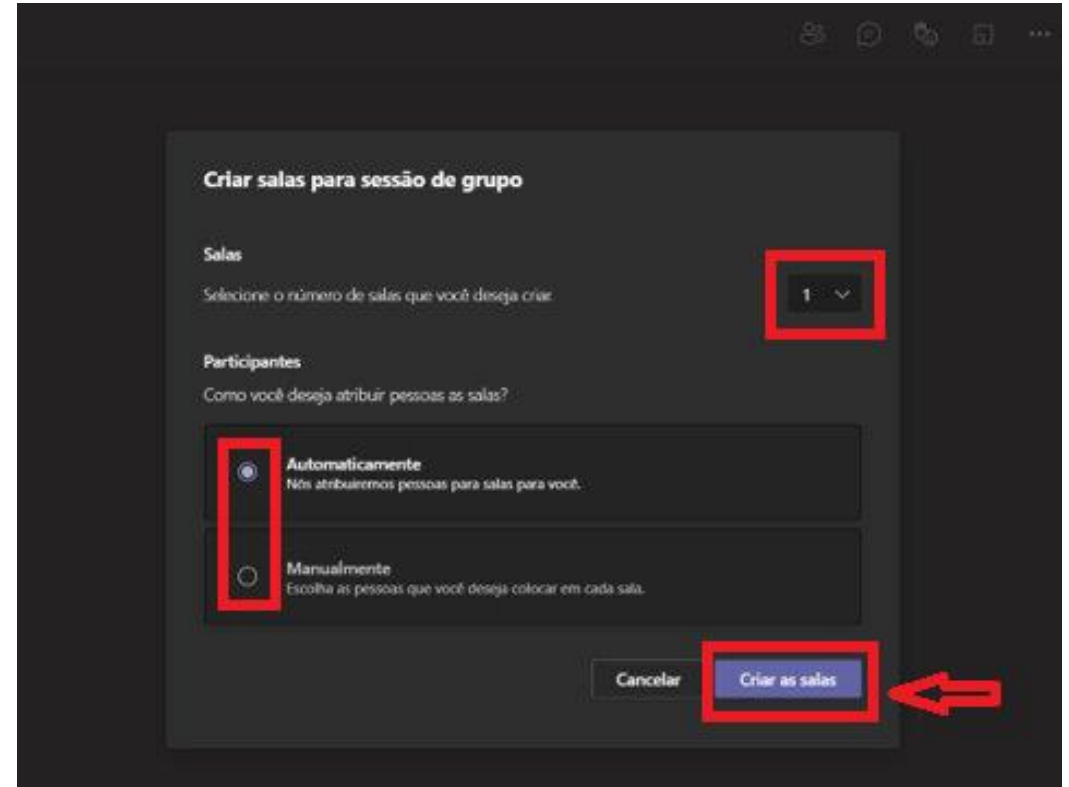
Criar salas para sessão de grupo

Salas

Selecione o número de salas que você deseja criar.

1

Participantes

Como você deseja atribuir pessoas as salas?

Automaticamente
Nós atribuiremos pessoas para salas para você.

Manualmente
Escolha as pessoas que você deseja colocar em cada sala.

Cancelar

Criar as salas